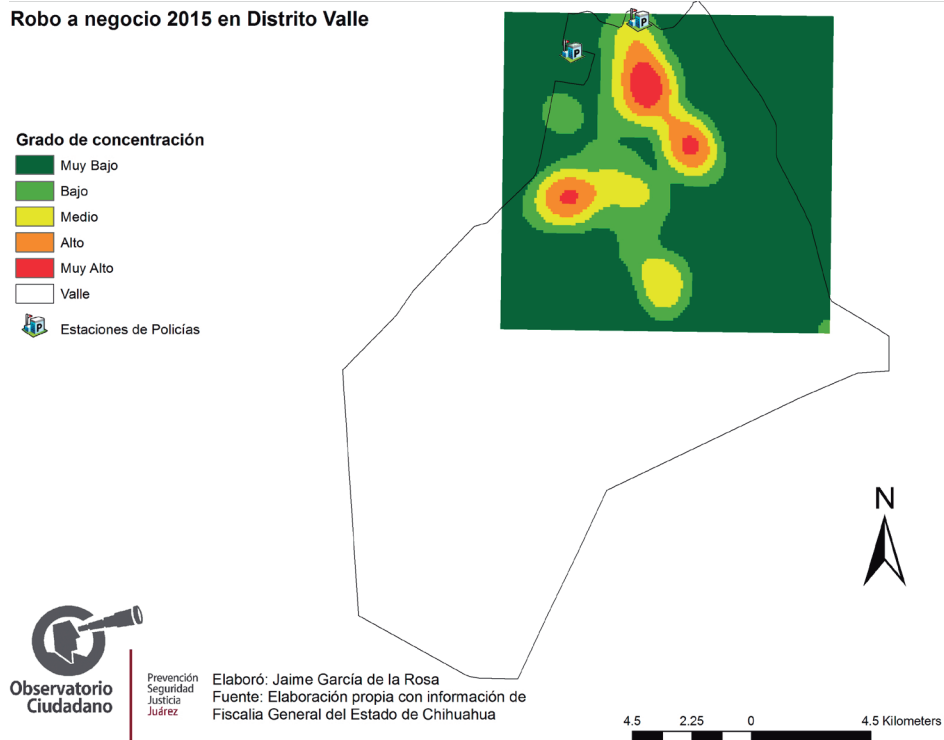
Robo a negocio 2015 en Distrito Valle

Grado de concentración

Muy Bajo

Bajo

Medio

Alto

Muy Alto

Valle

Estaciones de Policías

P

P

N

Observatorio Ciudadano

Prevención
Seguridad
Justicia
Juárez

Elaboró: Jaime García de la Rosa
Fuente: Elaboración propia con información de Fiscalia General del Estado de Chihuahua

4.5 2.25 0 4.5 Kilometers